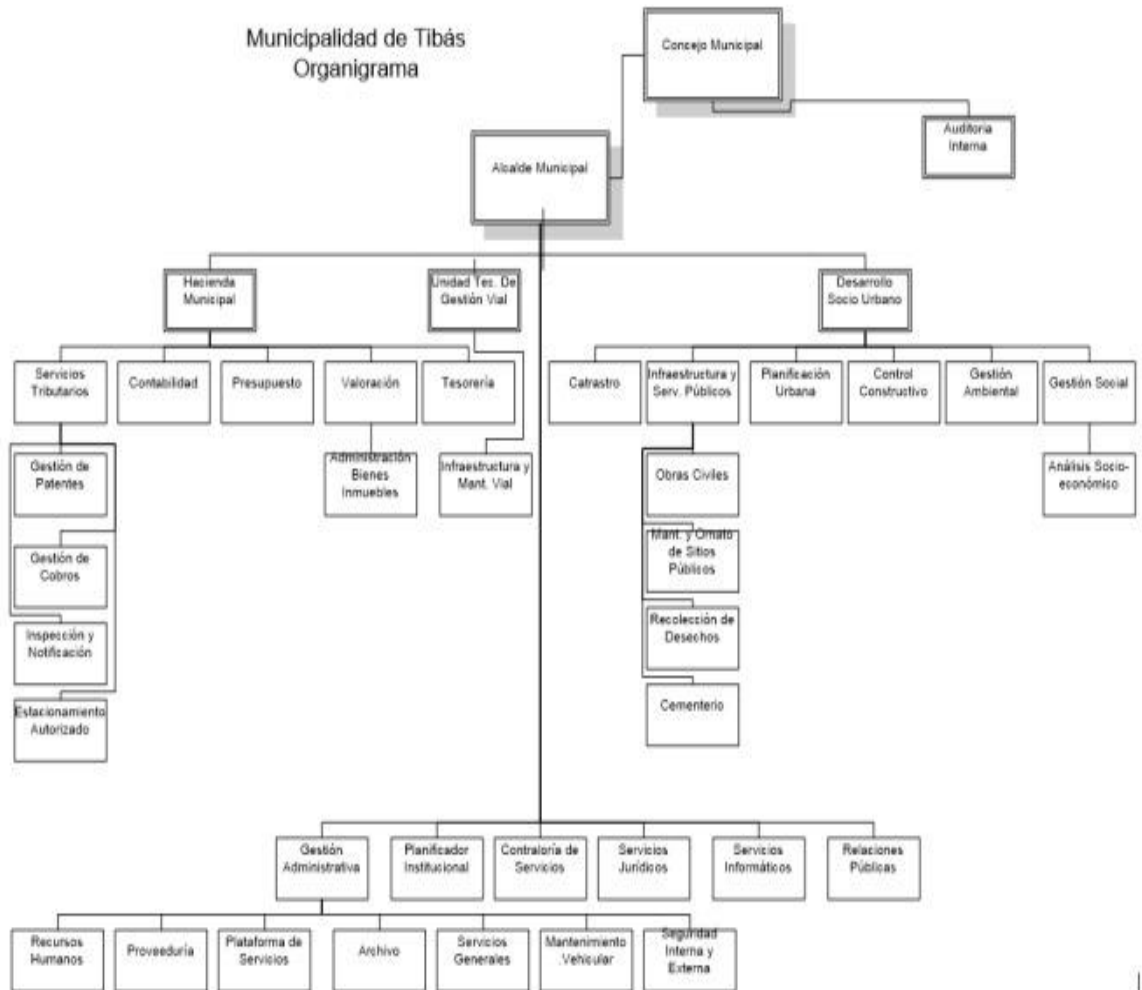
Municipalidad de Tibás
Organigrama

Concejo Municipal

Auditoria Interna

Alcalde Municipal

Hacienda Municipal

Unidad Tec. De Gestión Vial

Desarrollo Socio Urbano

Servicios Tributarios

Contabilidad

Presupuesto

Valoración

Tesorería

Gestión de Patentes

Gestión de Cobros

Inspección y Notificación

Estacionamiento Autorizado

Administración Bienes Inmuebles

Infraestructura y Mant. Vial

Catrastro

Infraestructura y Serv. Públicos

Planificación Urbana

Control Constructivo

Gestión Ambiental

Gestión Social

Obras Civiles

Mant. y Ornato de Sitios Públicos

Recolección de Desechos

Cementerio

Análisis Socio-económico

Gestión Administrativa

Planificador Institucional

Contraloría de Servicios

Servicios Jurídicos

Servicios Informáticos

Relaciones Públicas

Recursos Humanos

Proveeduría

Plataforma de Servicios

Archivo

Servicios Generales

Mantenimiento Vehicular

Seguridad Interna y Externa